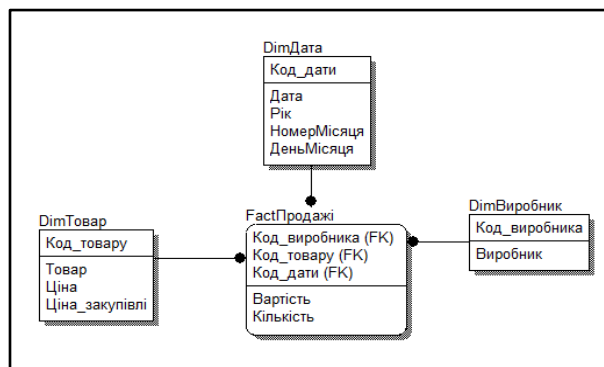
DimДата
Код_дати
Дата
Рік
НомерМісяця
ДеньМісяця

DimТовар
Код_товару
Товар
Ціна
Ціна_закупівлі

FactПродажі
Код_виробника (FK)
Код_товару (FK)
Код_дати (FK)
Вартість
Кількість

DimВиробник
Код_виробника
Виробник